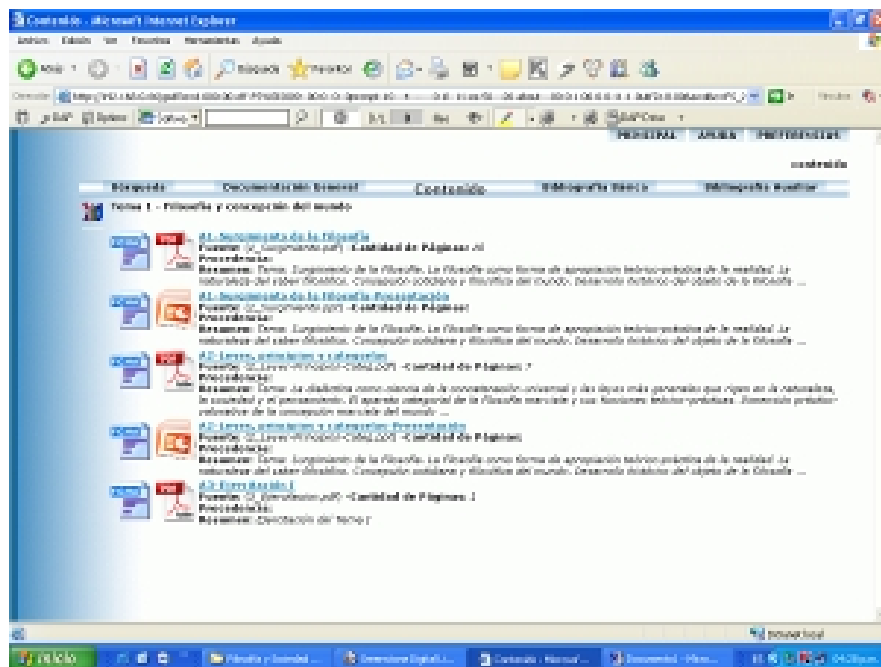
Contenido - Microsoft Internet Explorer

Archivo Edición Ver Favoritos Herramientas Ayuda

Atrás Búsqueda Favoritos

Dirección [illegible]

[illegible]

PRINCIPAL AYUDA PREFERENCIAS

contenido

Búsqueda Documentación General Contenido Bibliografía Básica Bibliografía Auxiliar

Tema 1 - Filosofía y concepción del mundo

A1: Surgimiento de la filosofía
Fuente: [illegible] -Cantidad de Páginas: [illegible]
Procedencia:
Resumen: Tema: Surgimiento de la Filosofía. La Filosofía como forma de apropiación teórico-práctica de la realidad. La naturaleza del saber filosófico. Concepción cotidiana y filosófica del mundo. Desarrollo histórico del objeto de la filosofía ...

A1: Surgimiento de la filosofía Presentación
Fuente: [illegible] -Cantidad de Páginas:
Procedencia:
Resumen: Tema: Surgimiento de la Filosofía. La Filosofía como forma de apropiación teórico-práctica de la realidad. La naturaleza del saber filosófico. Concepción cotidiana y filosófica del mundo. Desarrollo histórico del objeto de la filosofía ...

A2: Leyes, principios y categorías
Fuente: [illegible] -Cantidad de Páginas: 7
Procedencia:
Resumen: Tema: La dialéctica como ciencia de la concatenación universal y las leyes más generales que rigen en la naturaleza, la sociedad y el pensamiento. El aparato categorial de la filosofía marxista y sus funciones teórico-prácticas. Dimensión práctico-valorativa de la concepción marxista del mundo ...

A2: Leyes, principios y categorías Presentación
Fuente: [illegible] -Cantidad de Páginas:
Procedencia:
Resumen: Tema: Surgimiento de la Filosofía. La Filosofía como forma de apropiación teórico-práctica de la realidad. La naturaleza del saber filosófico. Concepción cotidiana y filosófica del mundo. Desarrollo histórico del objeto de la filosofía ...

A3: Ejercitación 1
Fuente: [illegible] -Cantidad de Páginas: 1
Procedencia:
Resumen: Ejercitación del Tema I

Intranet local

Inicio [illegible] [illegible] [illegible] Contenido - Microsoft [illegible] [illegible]